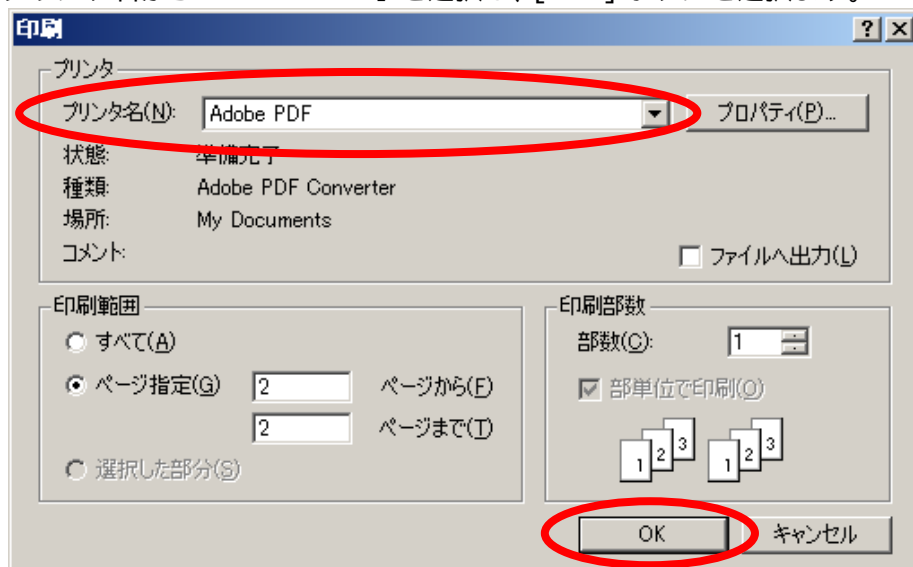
印刷

?
X

プリンタ

プリンタ名(N): Adobe PDF

プロパティ(P)...

状態: 準備完了

種類: Adobe PDF Converter

場所: My Documents

コメント:

ファイルへ出力(L)

印刷範囲

すべて(A)

ページ指定(G) 2 ページから(F)

2 ページまで(T)

選択した部分(S)

印刷部数

部数(C): 1

部単位で印刷(O)

1 2 3 1 2 3

OK

キャンセル